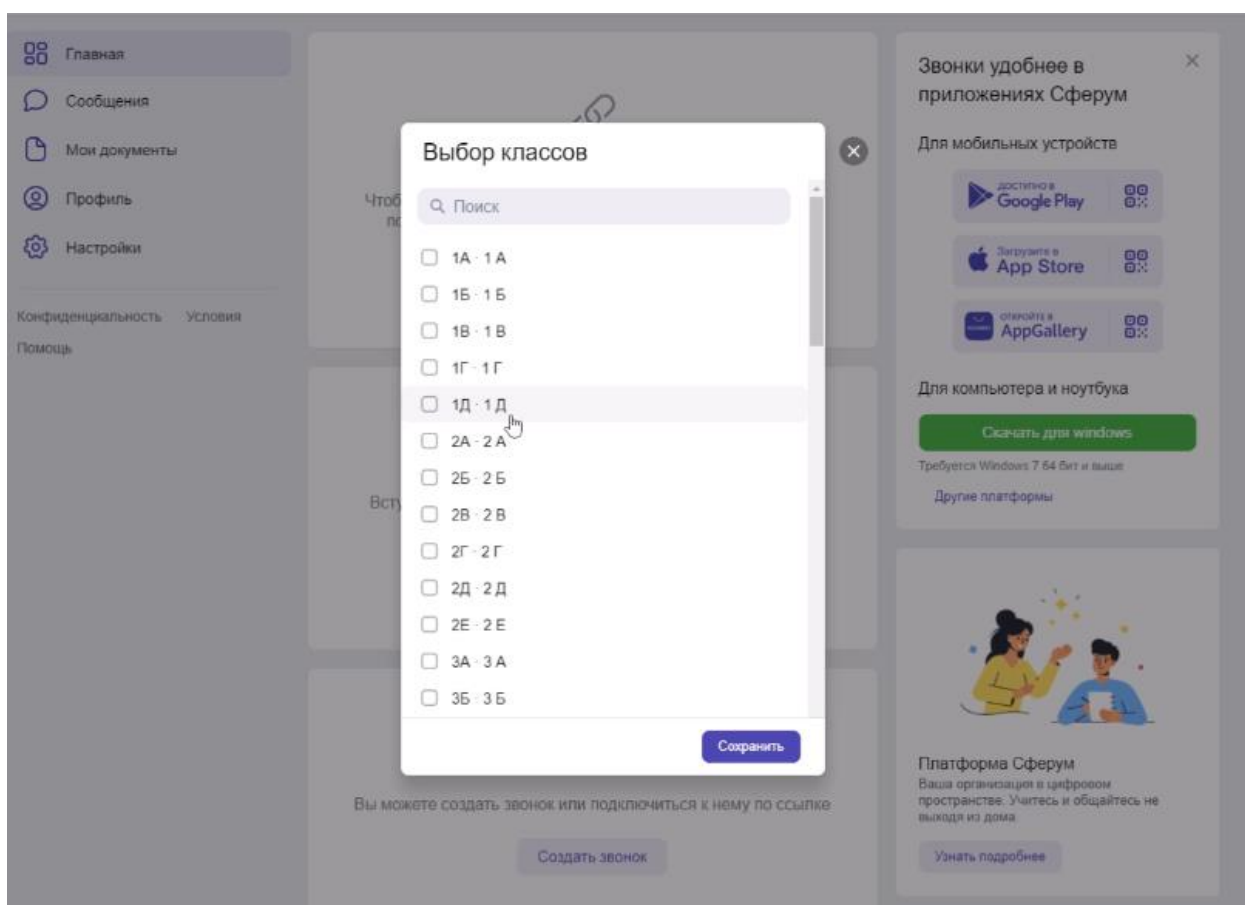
Главная
Сообщения
Мои документы
Профиль
Настройки

Конфиденциальность Условия
Помощь

Чтоб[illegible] п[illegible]

Вст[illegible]

Выбор классов

Поиск

1А · 1 А
1Б · 1 Б
1В · 1 В
1Г · 1 Г
1Д · 1 Д
2А · 2 А
2Б · 2 Б
2В · 2 В
2Г · 2 Г
2Д · 2 Д
2Е · 2 Е
3А · 3 А
3Б · 3 Б

Сохранить

Вы можете создать звонок или подключиться к нему по ссылке

Создать звонок

Звонки удобнее в приложениях Сферум

Для мобильных устройств

доступно в Google Play

Загрузите в App Store

откройте в AppGallery

Для компьютера и ноутбука

Скачать для windows

Требуется Windows 7 64 бит и выше

Другие платформы

Платформа Сферум
Ваша организация в цифровом пространстве. Учитесь и общайтесь не выходя из дома

Узнать подробнее